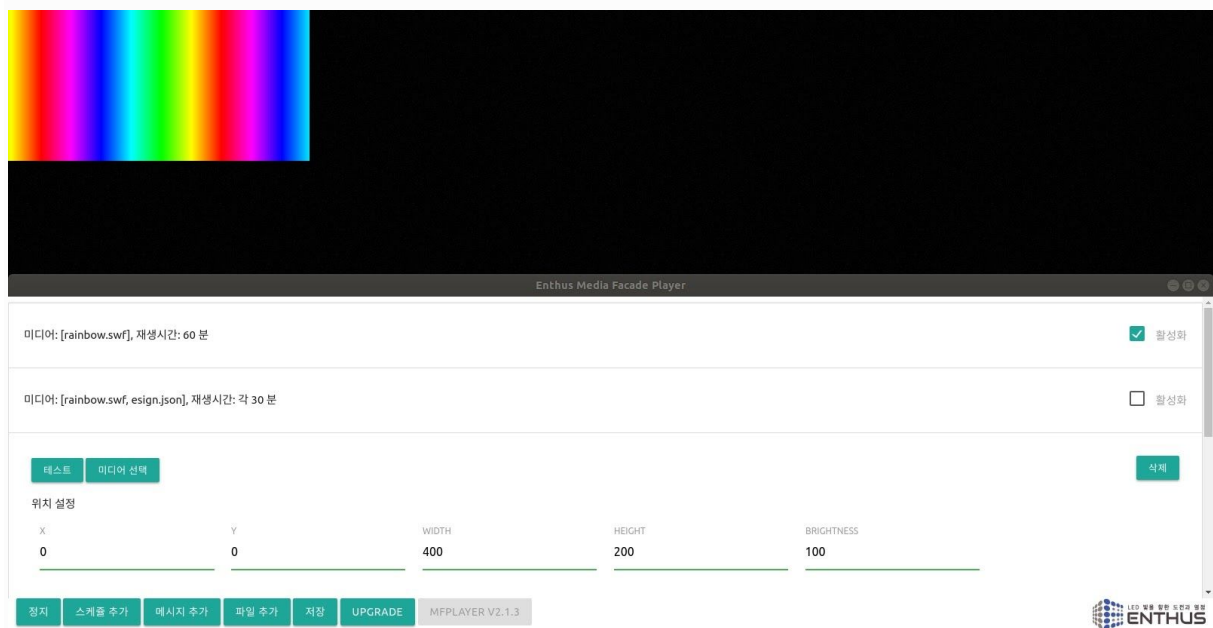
Enthus Media Facade Player

미디어: [rainbow.swf], 재생시간: 60 분

활성화

미디어: [rainbow.swf, esign.json], 재생시간: 각 30 분

활성화

테스트 미디어 선택

삭제

위치 설정

| X | Y | WIDTH | HEIGHT | BRIGHTNESS |
|---|---|---|---|---|
| 0 | 0 | 400 | 200 | 100 |

정지 스케쥴 추가 메시지 추가 파일 추가 저장 UPGRADE MFPLAYER V2.1.3

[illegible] ENTHUS